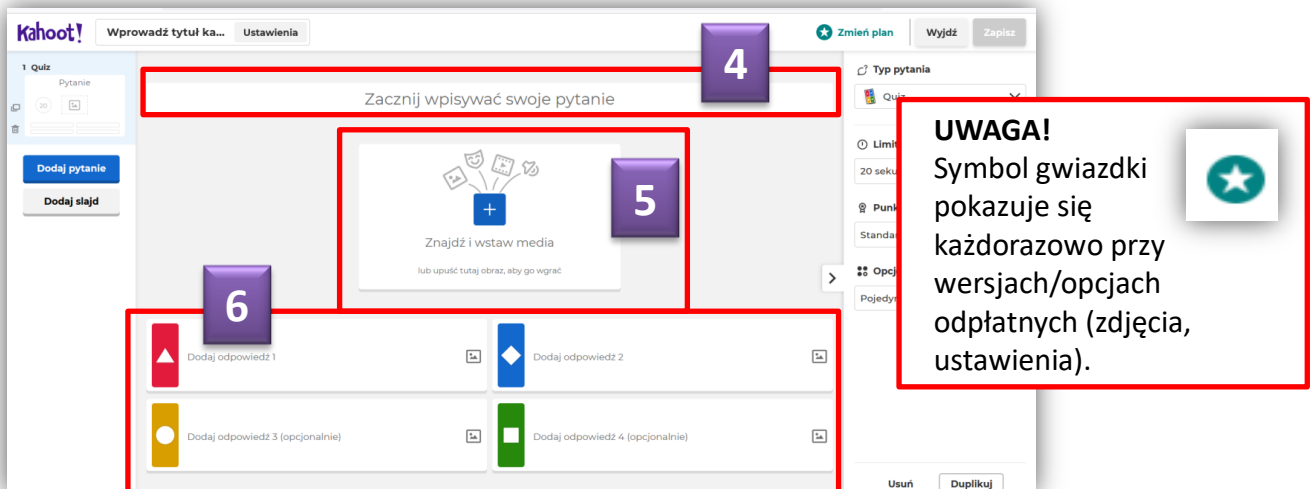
Kahoot!
Wprowadź tytuł ka... Ustawienia
Zmień plan Wyjdź Zapisz

1 Quiz
Pytanie
20

Dodaj pytanie
Dodaj slajd

4
Zacznij wpisywać swoje pytanie

5
Znajdź i wstaw media
lub upuść tutaj obraz, aby go wgrać

6
Dodaj odpowiedź 1
Dodaj odpowiedź 2
Dodaj odpowiedź 3 (opcjonalnie)
Dodaj odpowiedź 4 (opcjonalnie)

Typ pytania
Quiz
Limit
20 seku
Punk
Standar
Opcj
Pojedy

UWAGA!
Symbol gwiazdki pokazuje się każdorazowo przy wersjach/opcjach odpłatnych (zdjęcia, ustawienia).

Usuń Duplikuj